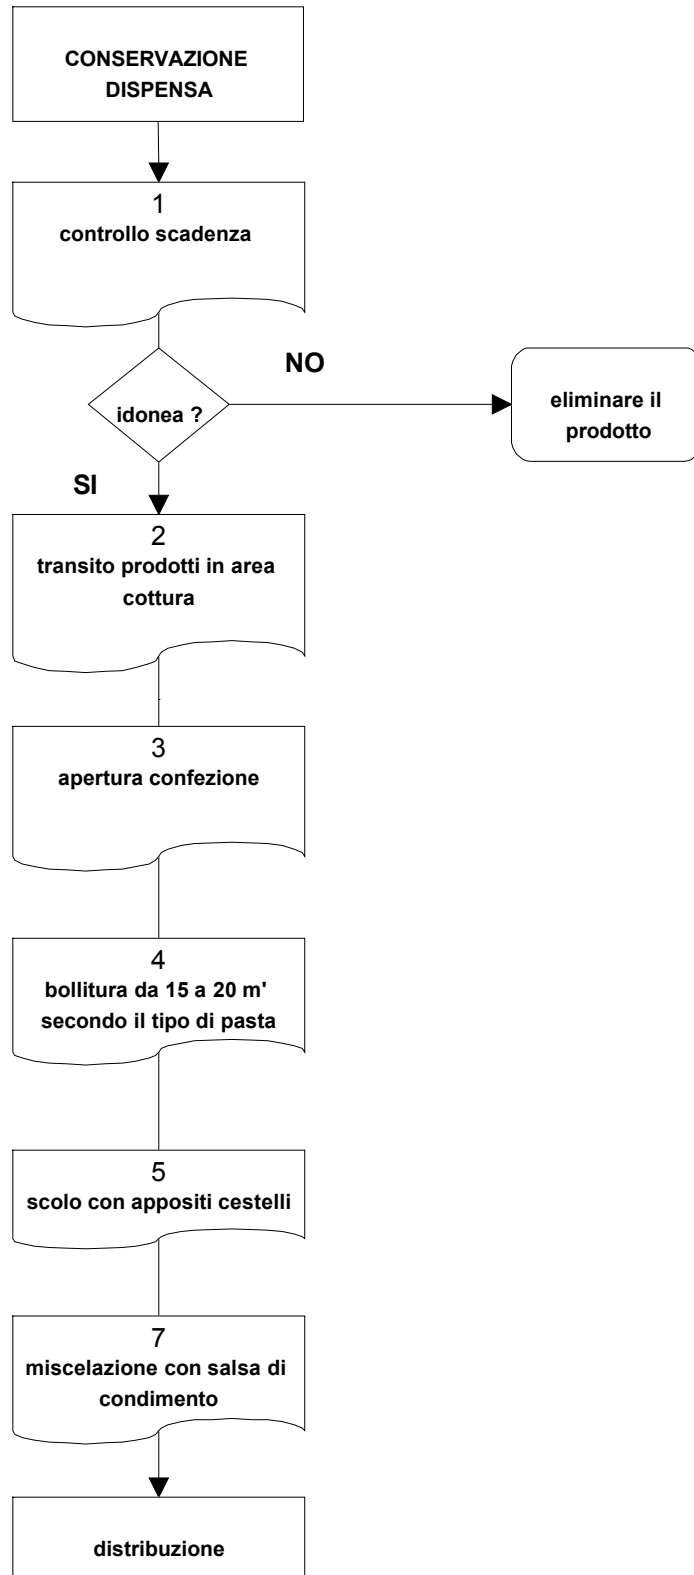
CONSERVAZIONE DISPENSA

1
controllo scadenza

idonea ?

NO

eliminare il prodotto

SI

2
transito prodotti in area cottura

3
apertura confezione

4
bollitura da 15 a 20 m' secondo il tipo di pasta

5
scolo con appositi cestelli

7
miscelazione con salsa di condimento

distribuzione